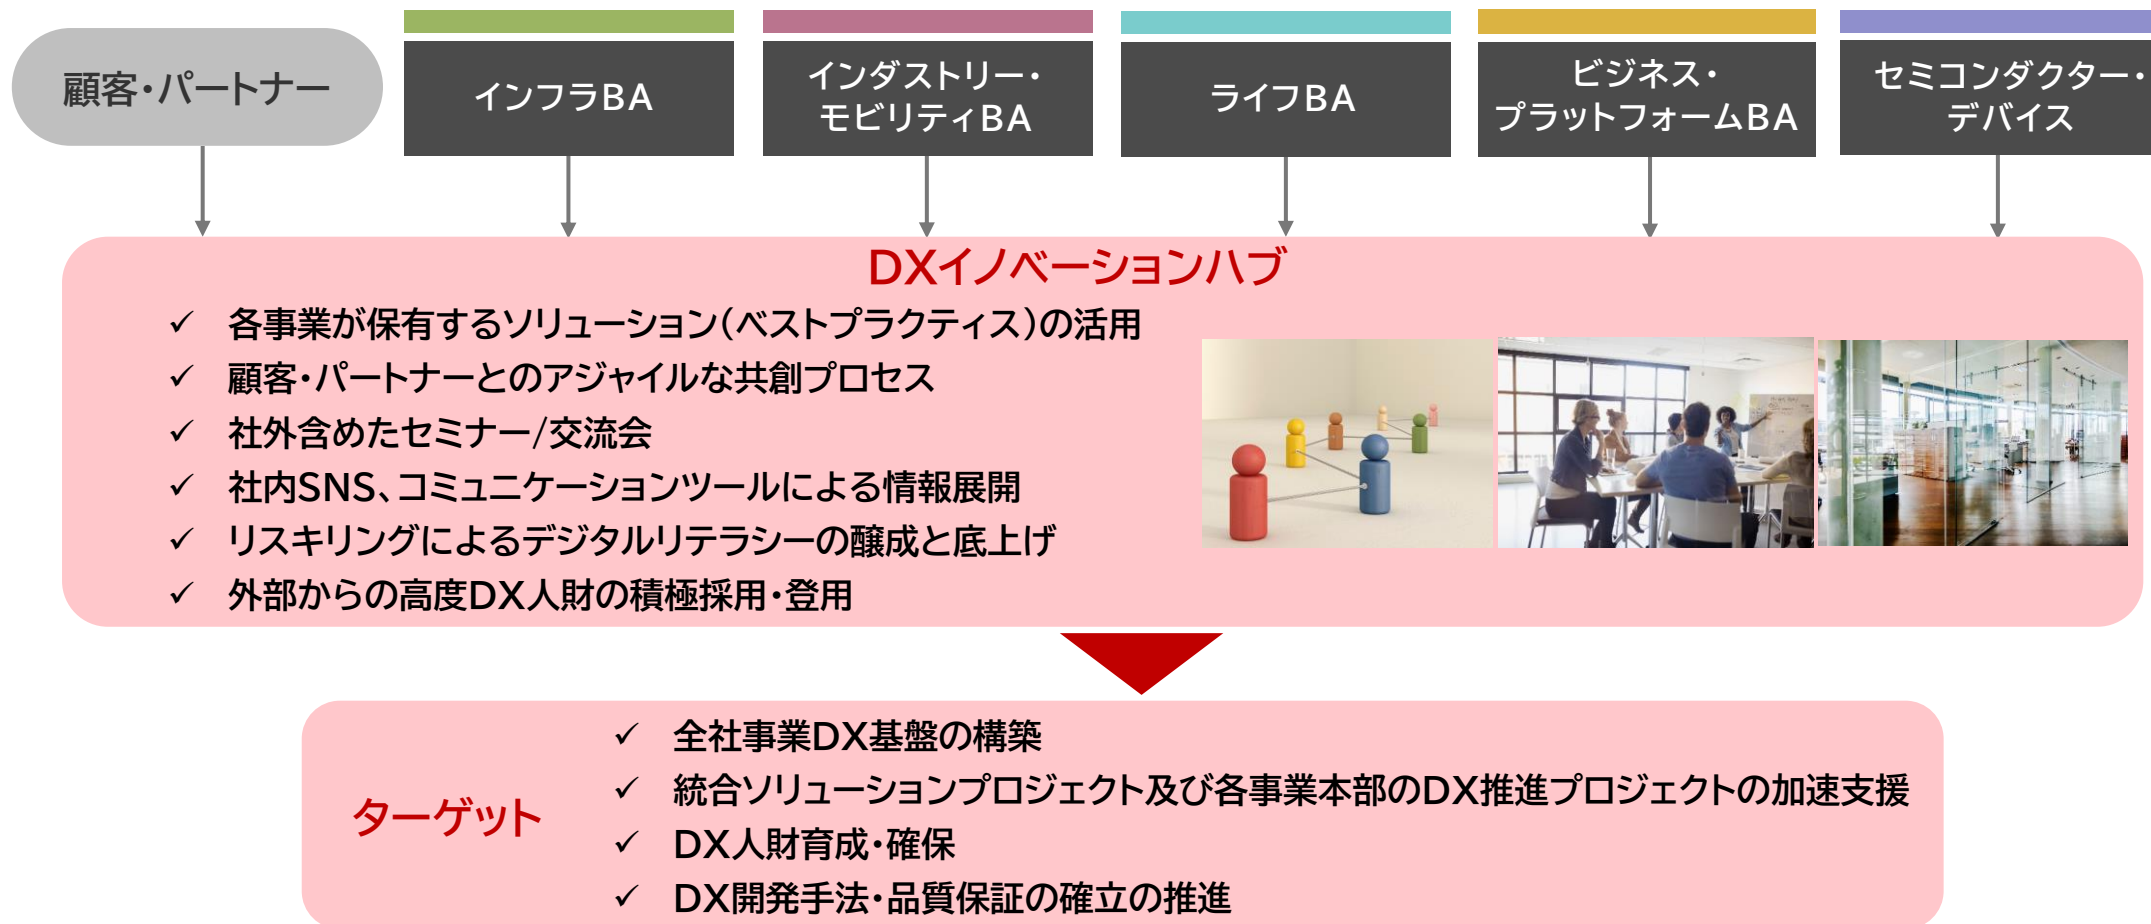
顧客・パートナー

インフラBA

インダストリー・モビリティBA

ライフBA

ビジネス・プラットフォームBA

セミコンダクター・デバイス

DXイノベーションハブ

✓ 各事業が保有するソリューション(ベストプラクティス)の活用
✓ 顧客・パートナーとのアジャイルな共創プロセス
✓ 社外含めたセミナー/交流会
✓ 社内SNS、コミュニケーションツールによる情報展開
✓ リスキリングによるデジタルリテラシーの醸成と底上げ
✓ 外部からの高度DX人財の積極採用・登用

ターゲット

✓ 全社事業DX基盤の構築
✓ 統合ソリューションプロジェクト及び各事業本部のDX推進プロジェクトの加速支援
✓ DX人財育成・確保
✓ DX開発手法・品質保証の確立の推進